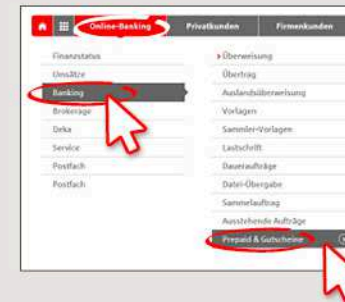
Online-Banking Privatkunden Firmenkunden

Finanzstatus
Umsätze
Banking
Brokerage
Deka
Service
Postfach
Postfach

Überweisung
Übertrag
Auslandsüberweisung
Vorlagen
Sammler-Vorlagen
Lastschrift
Daueraufträge
Datei-Übergabe
Sammelauftrag
Ausstehende Aufträge
Prepaid & Gutscheine